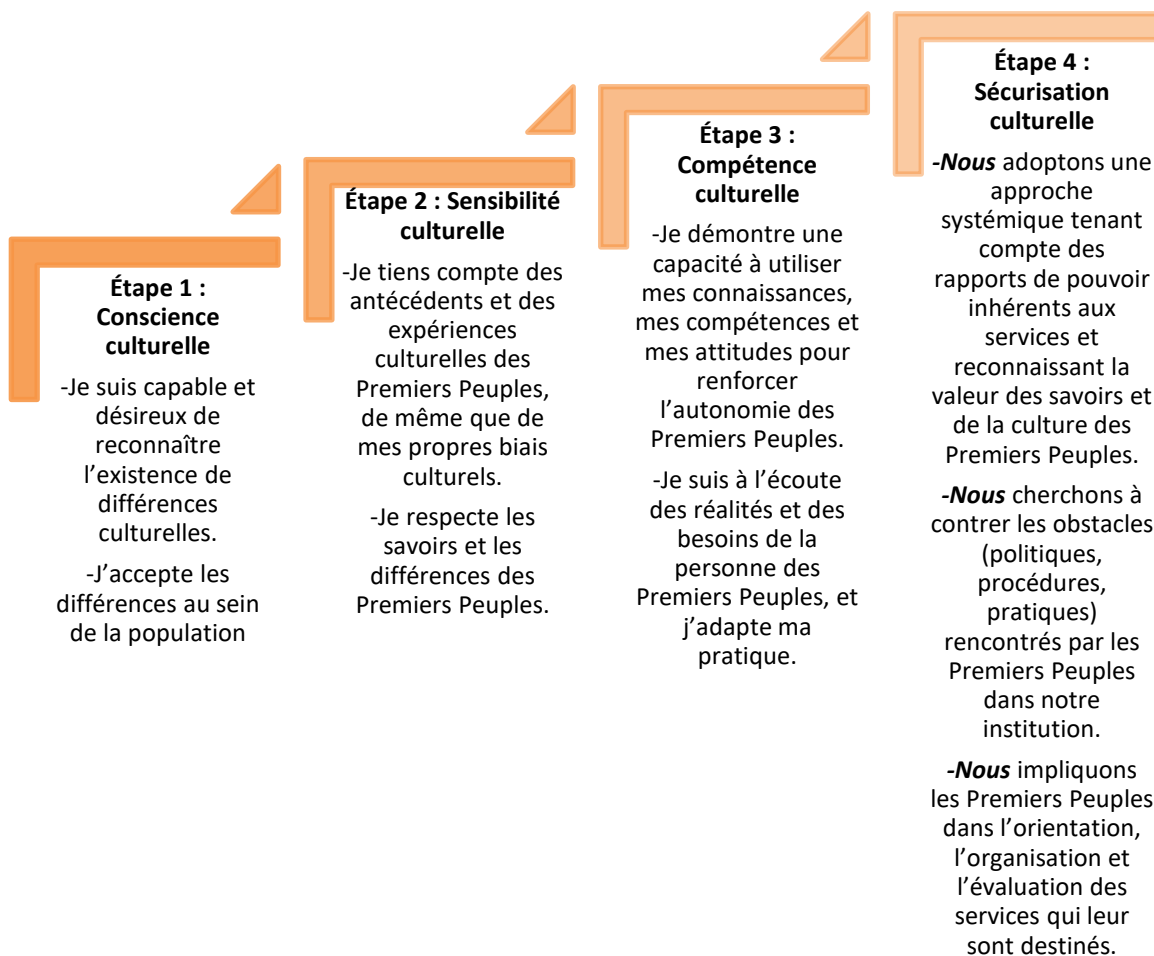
**Étape 1 : Conscience culturelle**

-Je suis capable et désireux de reconnaître l'existence de différences culturelles.

-J'accepte les différences au sein de la population

**Étape 2 : Sensibilité culturelle**

-Je tiens compte des antécédents et des expériences culturelles des Premiers Peuples, de même que de mes propres biais culturels.

-Je respecte les savoirs et les différences des Premiers Peuples.

**Étape 3 : Compétence culturelle**

-Je démontre une capacité à utiliser mes connaissances, mes compétences et mes attitudes pour renforcer l'autonomie des Premiers Peuples.

-Je suis à l'écoute des réalités et des besoins de la personne des Premiers Peuples, et j'adapte ma pratique.

**Étape 4 : Sécurisation culturelle**

-***Nous*** adoptons une approche systémique tenant compte des rapports de pouvoir inhérents aux services et reconnaissant la valeur des savoirs et de la culture des Premiers Peuples.

-***Nous*** cherchons à contrer les obstacles (politiques, procédures, pratiques) rencontrés par les Premiers Peuples dans notre institution.

-***Nous*** impliquons les Premiers Peuples dans l'orientation, l'organisation et l'évaluation des services qui leur sont destinés.